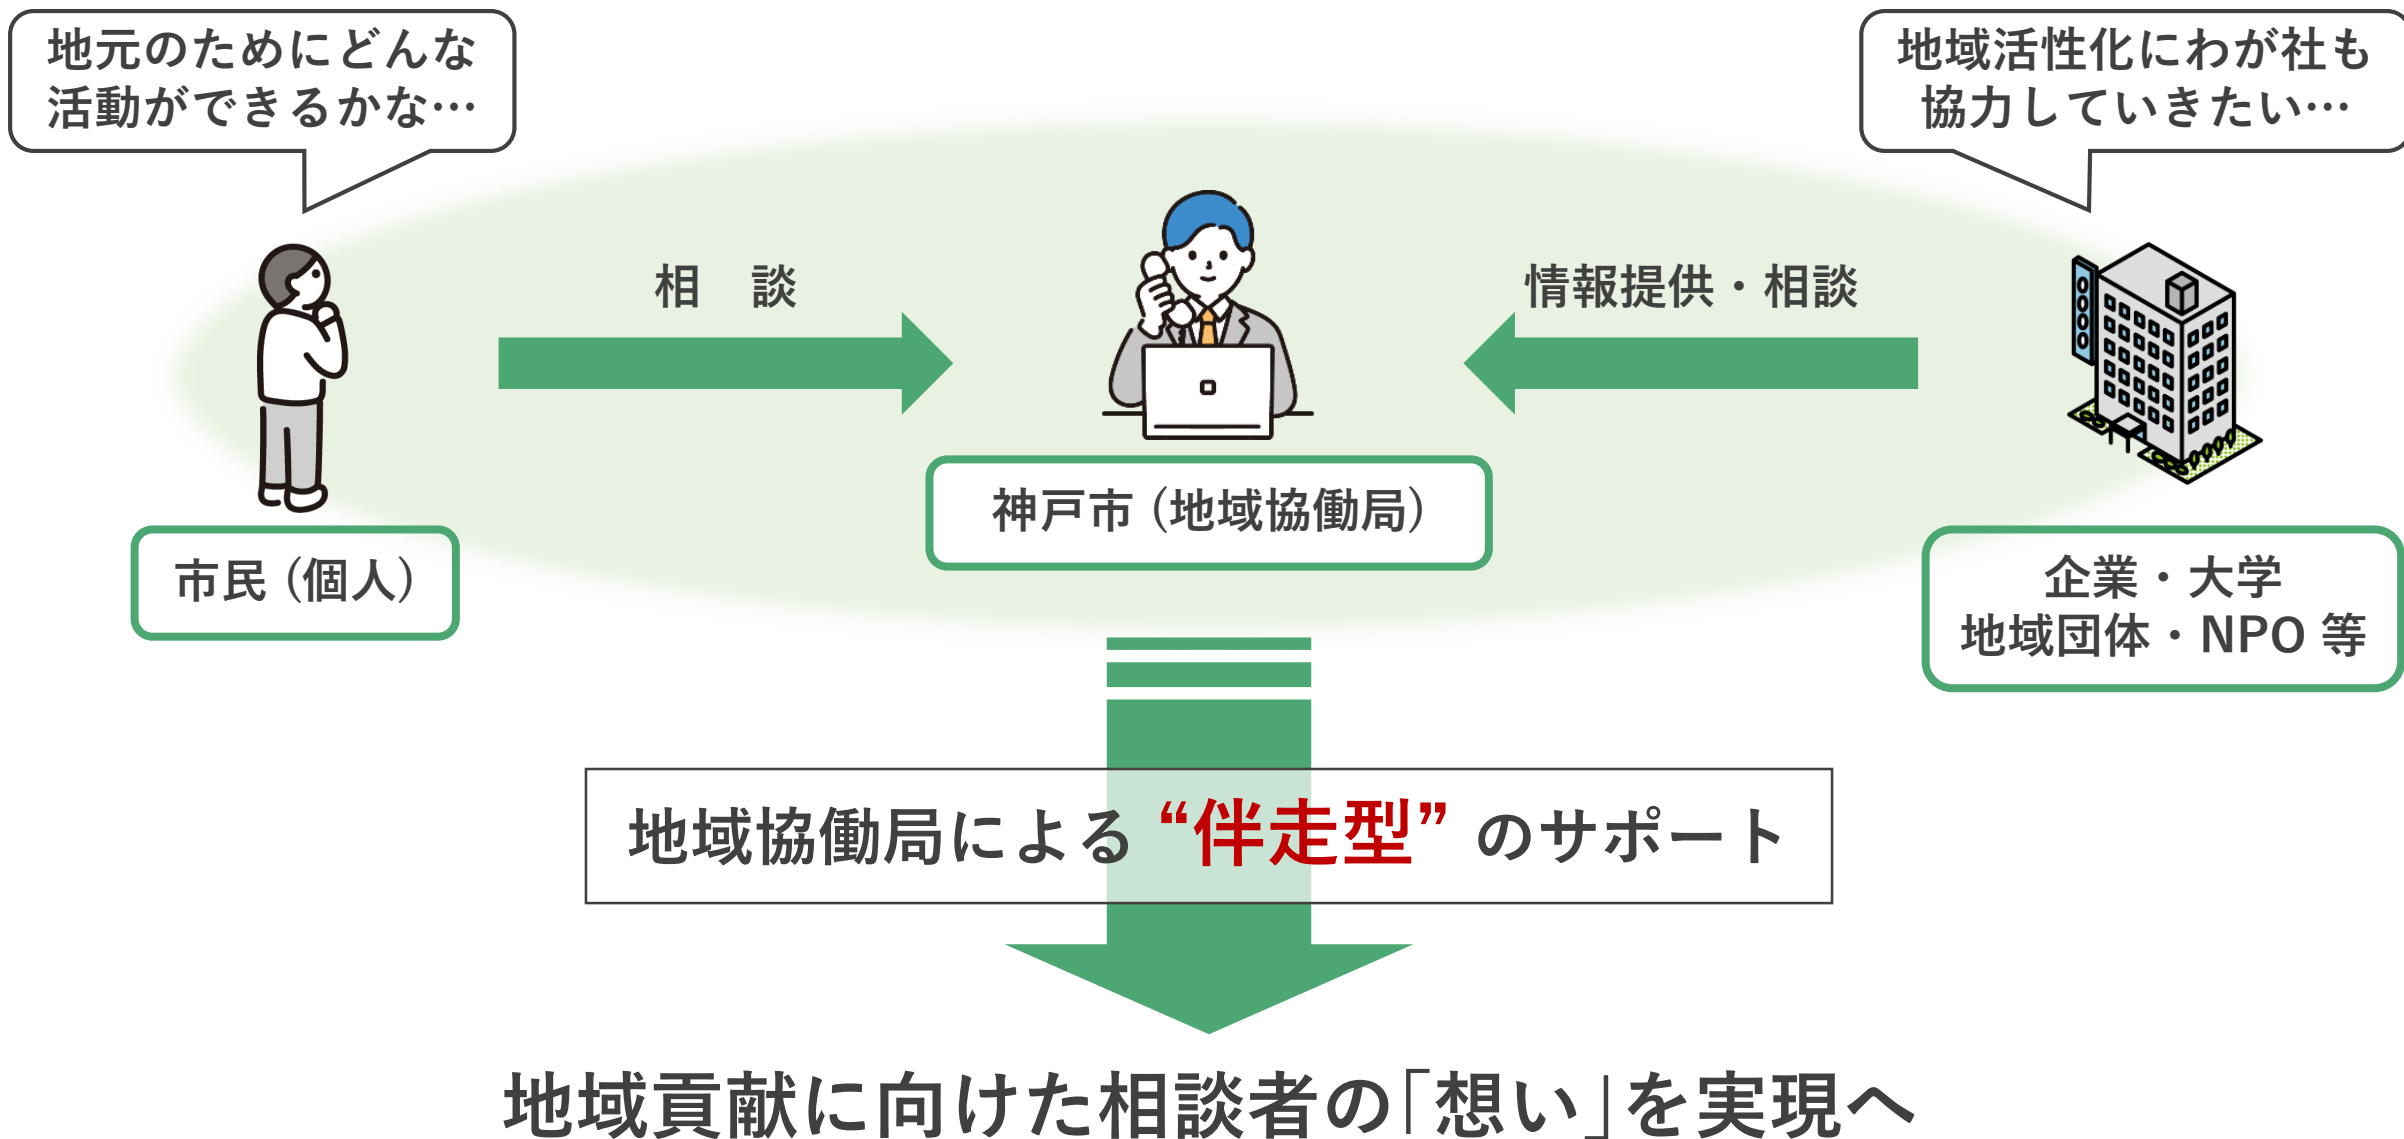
地元のためにどんな活動ができるかな…

地域活性化にわが社も協力していきたい…

相　談

情報提供・相談

市民（個人）

神戸市（地域協働局）

企業・大学
地域団体・NPO 等

地域協働局による“伴走型”のサポート

地域貢献に向けた相談者の「想い」を実現へ